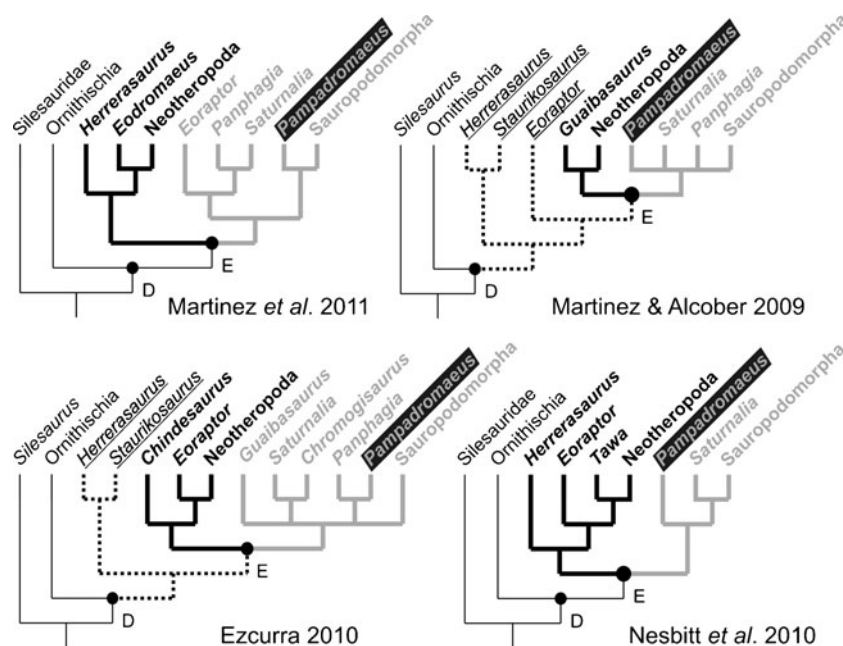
Silesauridae Ornithischia *Herrerasaurus* *Eodromaeus* Neotheropoda *Eoraptor* *Panphagia* *Saturnalia* *Pampadromaeus* Sauropodomorpha

E

D

Martinez *et al*. 2011

*Silesaurus* Ornithischia *Herrerasaurus* *Staurikosaurus* *Eoraptor* *Guaibasaurus* Neotheropoda *Pampadromaeus* *Saturnalia* *Panphagia* Sauropodomorpha

E

D

Martinez & Alcober 2009

*Silesaurus* Ornithischia *Herrerasaurus* *Staurikosaurus* *Chindesaurus* *Eoraptor* Neotheropoda *Guaibasaurus* *Saturnalia* *Chromogisaurus* *Panphagia* *Pampadromaeus* Sauropodomorpha

E

D

Ezcurra 2010

*Silesaurus* Silesauridae Ornithischia *Herrerasaurus* *Eoraptor* *Tawa* Neotheropoda *Pampadromaeus* *Saturnalia* Sauropodomorpha

E

D

Nesbitt *et al*. 2010